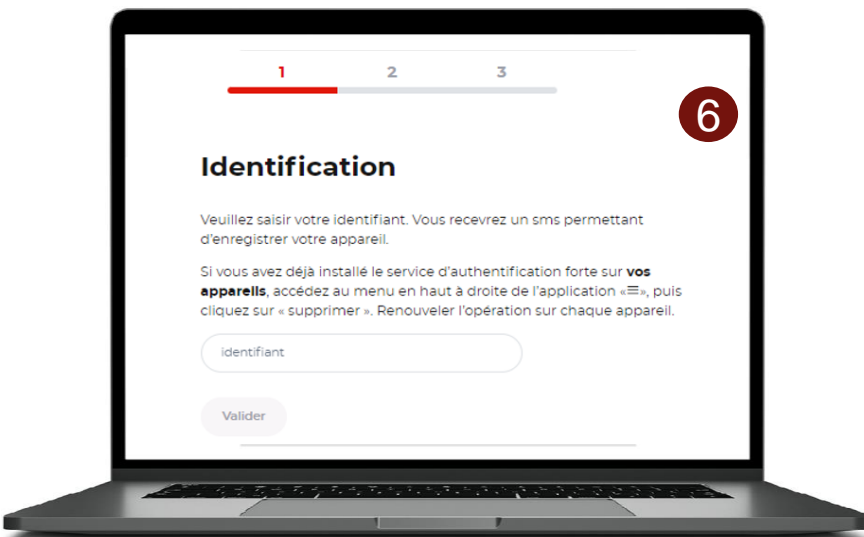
1 2 3

6

Identification

Veuillez saisir votre identifiant. Vous recevrez un sms permettant d'enregistrer votre appareil.

Si vous avez déjà installé le service d'authentification forte sur **vos appareils**, accédez au menu en haut à droite de l'application «☰», puis cliquez sur « supprimer ». Renouveler l'opération sur chaque appareil.

identifiant

Valider